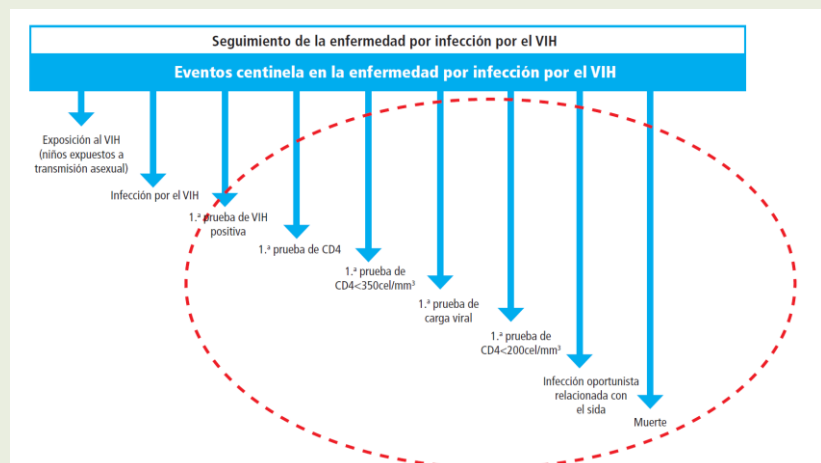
Seguimiento de la enfermedad por infección por el VIH

Eventos centinela en la enfermedad por infección por el VIH

Exposición al VIH (niños expuestos a transmisión asexual)

Infección por el VIH

1.ª prueba de VIH positiva

1.ª prueba de CD4

1.ª prueba de CD4<350cel/mm$^3$

1.ª prueba de carga viral

1.ª prueba de CD4<200cel/mm$^3$

Infección oportunista relacionada con el sida

Muerte